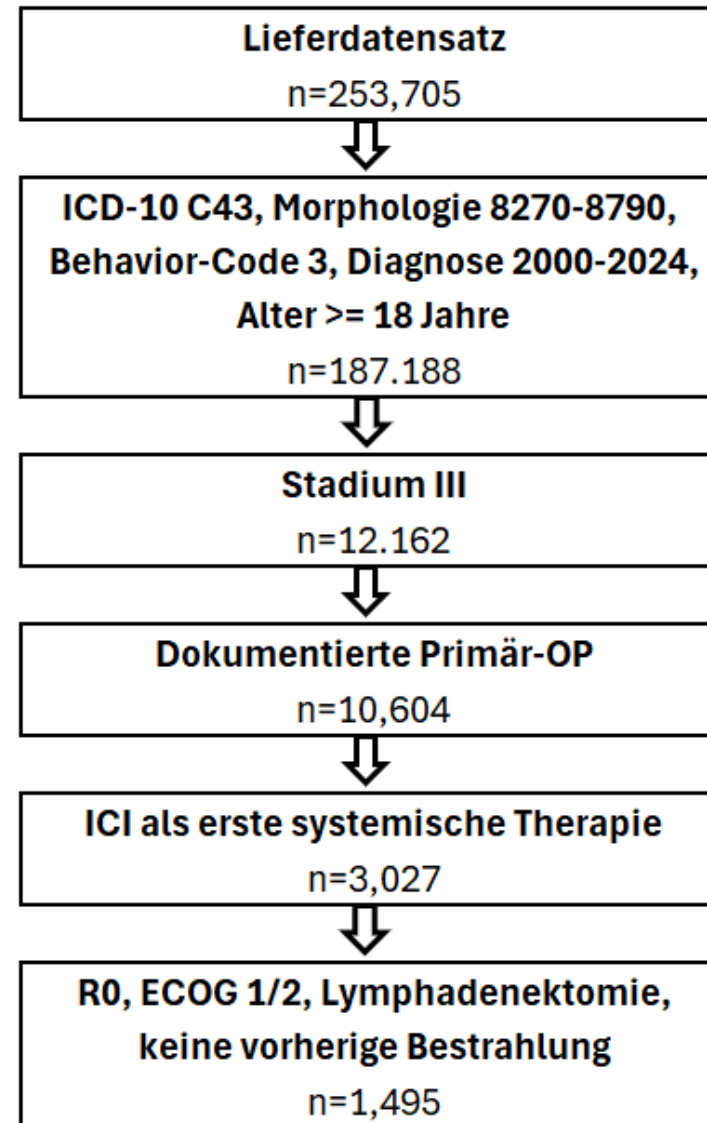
Lieferdatensatz
n=253,705

ICD-10 C43, Morphologie 8270-8790, Behavior-Code 3, Diagnose 2000-2024, Alter >= 18 Jahre
n=187.188

Stadium III
n=12.162

Dokumentierte Primär-OP
n=10,604

ICI als erste systemische Therapie
n=3,027

R0, ECOG 1/2, Lymphadenektomie, keine vorherige Bestrahlung
n=1,495